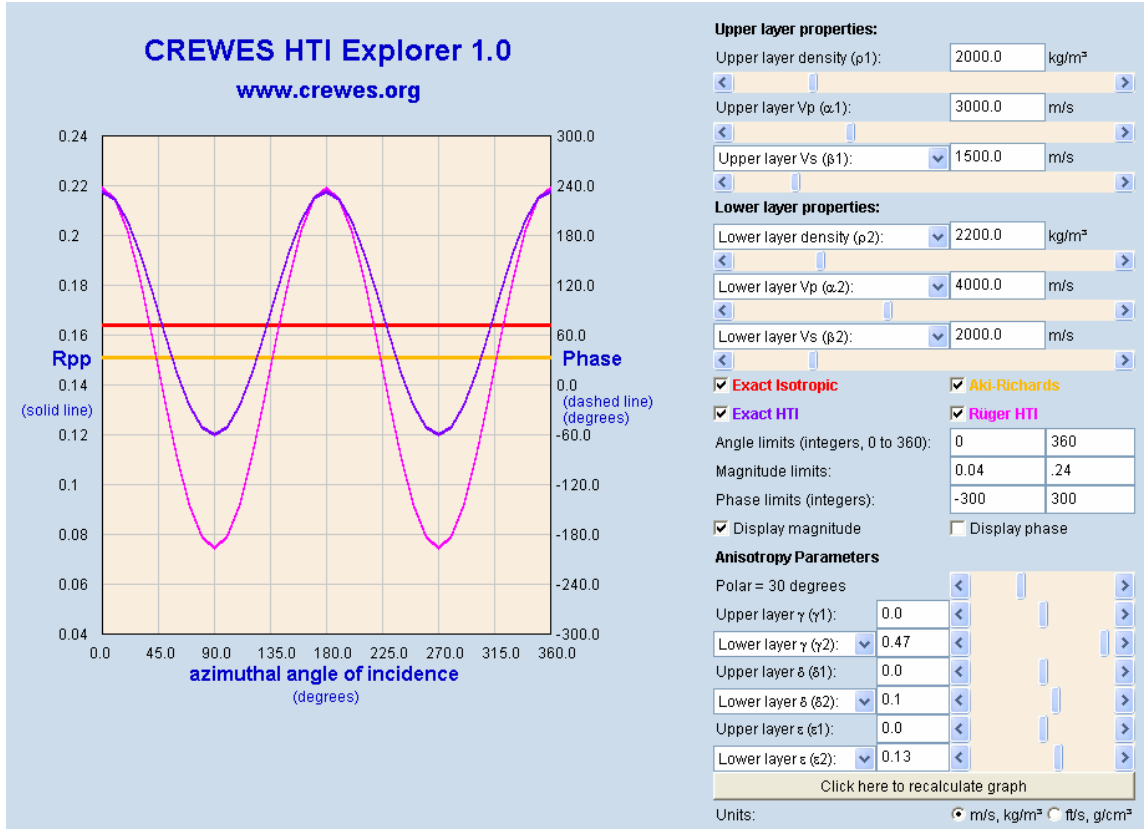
CREWES HTI Explorer 1.0
www.crewes.org

| Rpp (solid line) | Phase (dashed line) (degrees) |
|---|---|
| 0.24 | 300.0 |
| 0.22 | 240.0 |
| 0.2 | 180.0 |
| 0.18 | 120.0 |
| 0.16 | 60.0 |
| 0.14 | 0.0 |
| 0.12 | -60.0 |
| 0.1 | -120.0 |
| 0.08 | -180.0 |
| 0.06 | -240.0 |
| 0.04 | -300.0 |

0.0 45.0 90.0 135.0 180.0 225.0 270.0 315.0 360.0
azimuthal angle of incidence
(degrees)

Upper layer properties:
Upper layer density (ρ1): 2000.0 kg/m³
Upper layer Vp (α1): 3000.0 m/s
Upper layer Vs (β1): 1500.0 m/s

Lower layer properties:
Lower layer density (ρ2): 2200.0 kg/m³
Lower layer Vp (α2): 4000.0 m/s
Lower layer Vs (β2): 2000.0 m/s

Exact Isotropic
Aki-Richards
Exact HTI
Rüger HTI

Angle limits (integers, 0 to 360): 0 360
Magnitude limits: 0.04 .24
Phase limits (integers): -300 300
Display magnitude
Display phase

Anisotropy Parameters
Polar = 30 degrees
Upper layer γ (γ1): 0.0
Lower layer γ (γ2): 0.47
Upper layer δ (δ1): 0.0
Lower layer δ (δ2): 0.1
Upper layer ε (ε1): 0.0
Lower layer ε (ε2): 0.13
Click here to recalculate graph
Units: m/s, kg/m³ ft/s, g/cm³